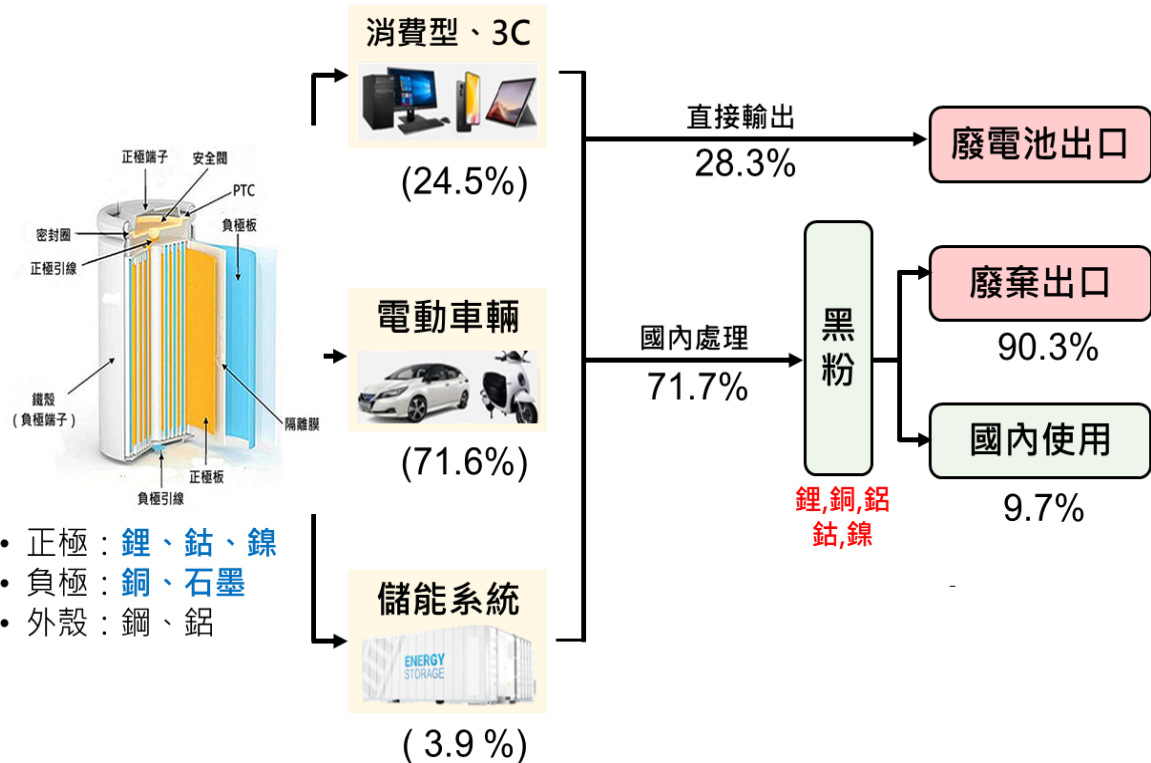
正極端子
安全閥
PTC
密封圈
負極板
正極引線
鐵殼
（負極端子）
隔離膜
正極板
負極引線

• 正極：鋰、鈷、鎳
• 負極：銅、石墨
• 外殼：鋼、鋁

消費型、3C
(24.5%)

電動車輛
(71.6%)

儲能系統
ENERGY STORAGE
( 3.9 %)

直接輸出
28.3%

廢電池出口

國內處理
71.7%

黑粉
鋰,銅,鋁
鈷,鎳

廢棄出口
90.3%

國內使用
9.7%